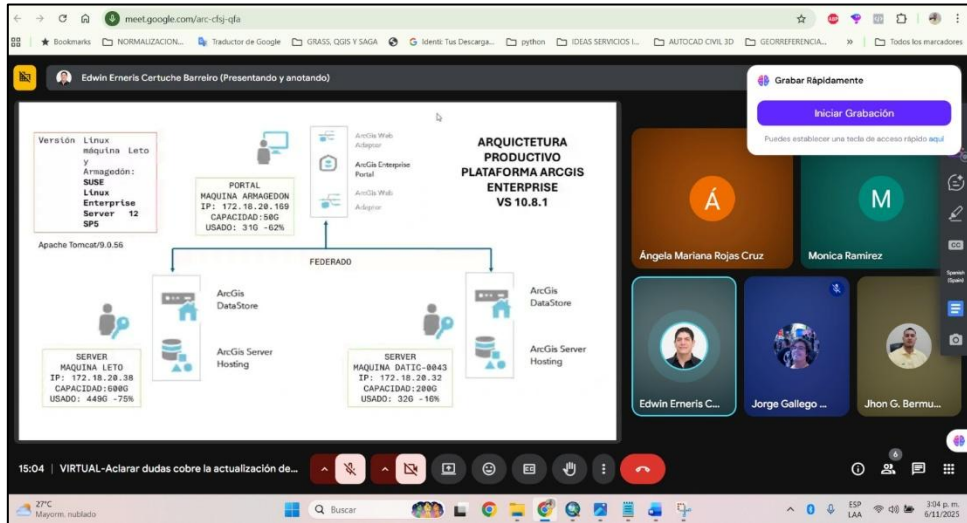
meet.google.com/arc-cfsj-qfa

Bookmarks NORMALIZACION... Traductor de Google GRASS, QGIS Y SAGA Identi: Tus Descarga... python IDEAS SERVICIOS I... AUTOCAD CIVIL 3D GEOREFERENCIA... » Todos los marcadores

Edwin Erneris Certuche Barreiro (Presentando y anotando)

Grabar Rápidamente
Iniciar Grabación
Puedes establecer una tecla de acceso rápido aquí

Versión Linux máquina Leto y Armagedón: SUSE Linux Enterprise Server 12 SP5

Apache Tomcat/9.0.56

ArcGis Web Adaptor
ArcGis Enterprise Portal
ArcGis Web Adaptor

PORTAL
MAQUINA ARMAGEDON
IP: 172.18.20.169
CAPACIDAD:50G
USADO: 31G -62%

ARQUICTETURA PRODUCTIVO PLATAFORMA ARCGIS ENTERPRISE VS 10.8.1

FEDERADO

ArcGis DataStore
ArcGis Server Hosting

SERVER
MAQUINA LETO
IP: 172.18.20.38
CAPACIDAD:600G
USADO: 449G -75%

ArcGis DataStore
ArcGis Server Hosting

SERVER
MAQUINA DATIC-0043
IP: 172.18.20.32
CAPACIDAD:200G
USADO: 32G -16%

Á
Ángela Mariana Rojas Cruz
M
Monica Ramirez
Edwin Erneris C...
Jorge Gallego ...
Jhon G. Bermu...

CC
Spanish (Spain)

15:04 | VIRTUAL-Aclarar dudas cobre la actualización de...

6

27°C
Mayorm. nublado
Buscar
ESP LAA
3:04 p. m.
6/11/2025